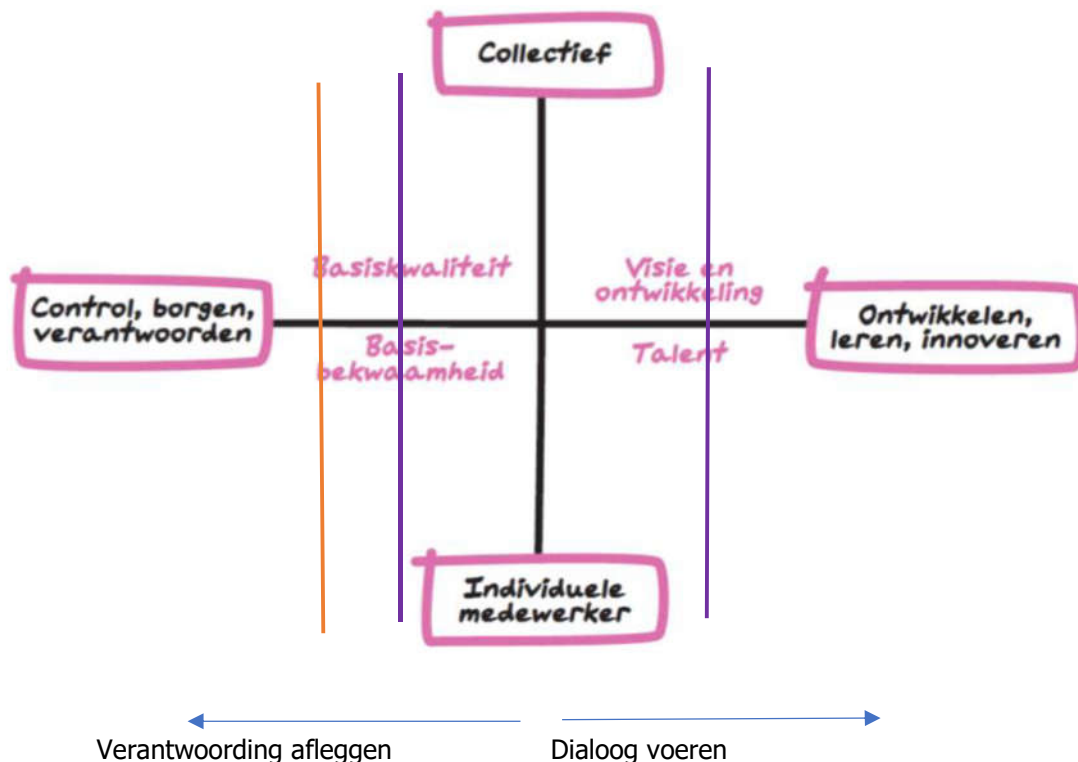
Collectief

Basiskwaliteit

Visie en ontwikkeling

Control, borgen, verantwoorden

Ontwikkelen, leren, innoveren

Basis-bekwaamheid

Talent

Individuele medewerker

Verantwoording afleggen

Dialoog voeren